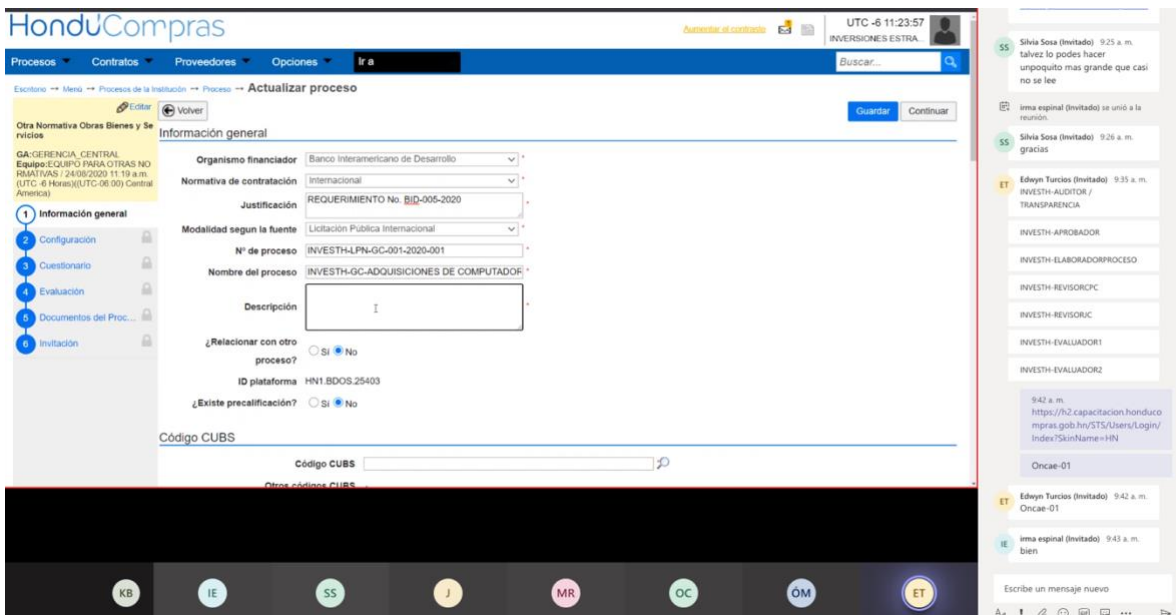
HonduCompras

Aumentar el contraste

UTC -6 11:23:57
INVERSIONES ESTRA...

Procesos Contratos Proveedores Opciones Ir a

Buscar...

Escritorio → Menú → Procesos de la Institución → Proceso → Actualizar proceso

Editar

Otra Normativa Obras Bienes y Servicios

GA:GERENCIA_CENTRAL
Equipo:EQUIPO PARA OTRAS NORMATIVAS / 24/08/2020 11:19 a.m. (UTC -6 Horas)((UTC-06:00) Central America)

1 Información general
2 Configuración
3 Cuestionario
4 Evaluación
5 Documentos del Proc...
6 Invitación

Volver

Guardar Continuar

Información general

| | |
|---|---|
| Organismo financiador | Banco Interamericano de Desarrollo |
| Normativa de contratación | Internacional |
| Justificación | REQUERIMIENTO No. BID-005-2020 |
| Modalidad segun la fuente | Licitación Pública Internacional |
| Nº de proceso | INVESTH-LPN-GC-001-2020-001 |
| Nombre del proceso | INVESTH-GC-ADQUISICIONES DE COMPUTADOR |
| Descripción | |
| ¿Relacionar con otro proceso? | Si No |
| ID plataforma | HN1.BDOS.25403 |
| ¿Existe precalificación? | Si No |

Código CUBS

Código CUBS

Otros códigos CUBS

SS Silvia Sosa (Invitado) 9:25 a. m.
talvez lo podes hacer unpoquito mas grande que casi no se lee

irma espinal (Invitado) se unió a la reunión.

SS Silvia Sosa (Invitado) 9:26 a. m.
gracias

ET Edwyn Turcios (Invitado) 9:35 a. m.
INVESTH-AUDITOR / TRANSPARENCIA

INVESTH-APROBADOR

INVESTH-ELABORADORPROCESO

INVESTH-REVISORCPC

INVESTH-REVISORJC

INVESTH-EVALUADOR1

INVESTH-EVALUADOR2

9:42 a. m.
https://h2.capacitacion.honducompras.gob.hn/STS/Users/Login/Index?SkinName=HN

Oncae-01

ET Edwyn Turcios (Invitado) 9:42 a. m.
Oncae-01

IE irma espinal (Invitado) 9:43 a. m.
bien

KB IE SS J MR OC OM ET

Escribe un mensaje nuevo